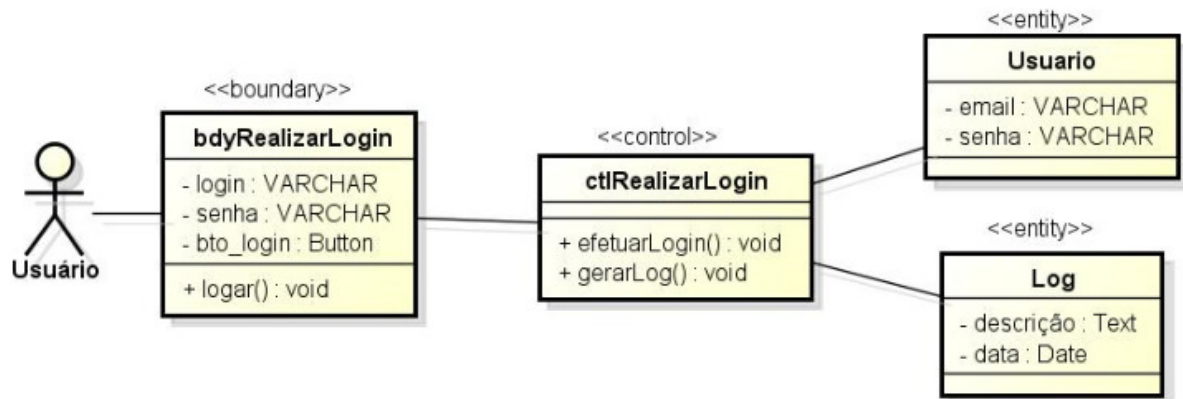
Usuário

<<boundary>>
bdyRealizarLogin
- login : VARCHAR
- senha : VARCHAR
- bto_login : Button
+ logar() : void

<<control>>
ctlRealizarLogin
+ efetuarLogin() : void
+ gerarLog() : void

<<entity>>
Usuario
- email : VARCHAR
- senha : VARCHAR

<<entity>>
Log
- descrição : Text
- data : Date